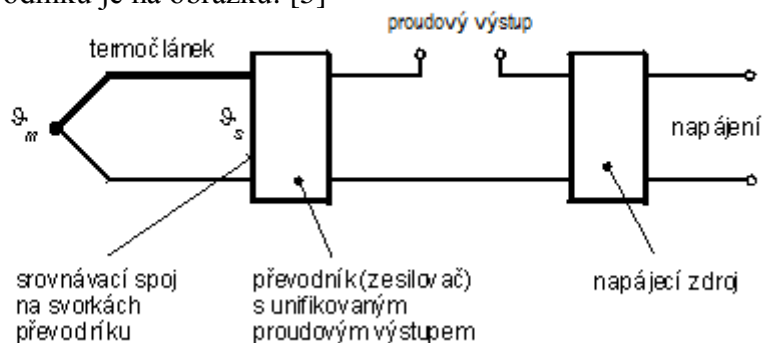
odníka je na obrázku. [5]

proudový výstup

termočlánek

$\vartheta_m$

$\vartheta_s$

napájení

srovnávací spoj na svorkách převodníku

převodník (zesilovač) s unifikovaným proudovým výstupem

napájecí zdroj